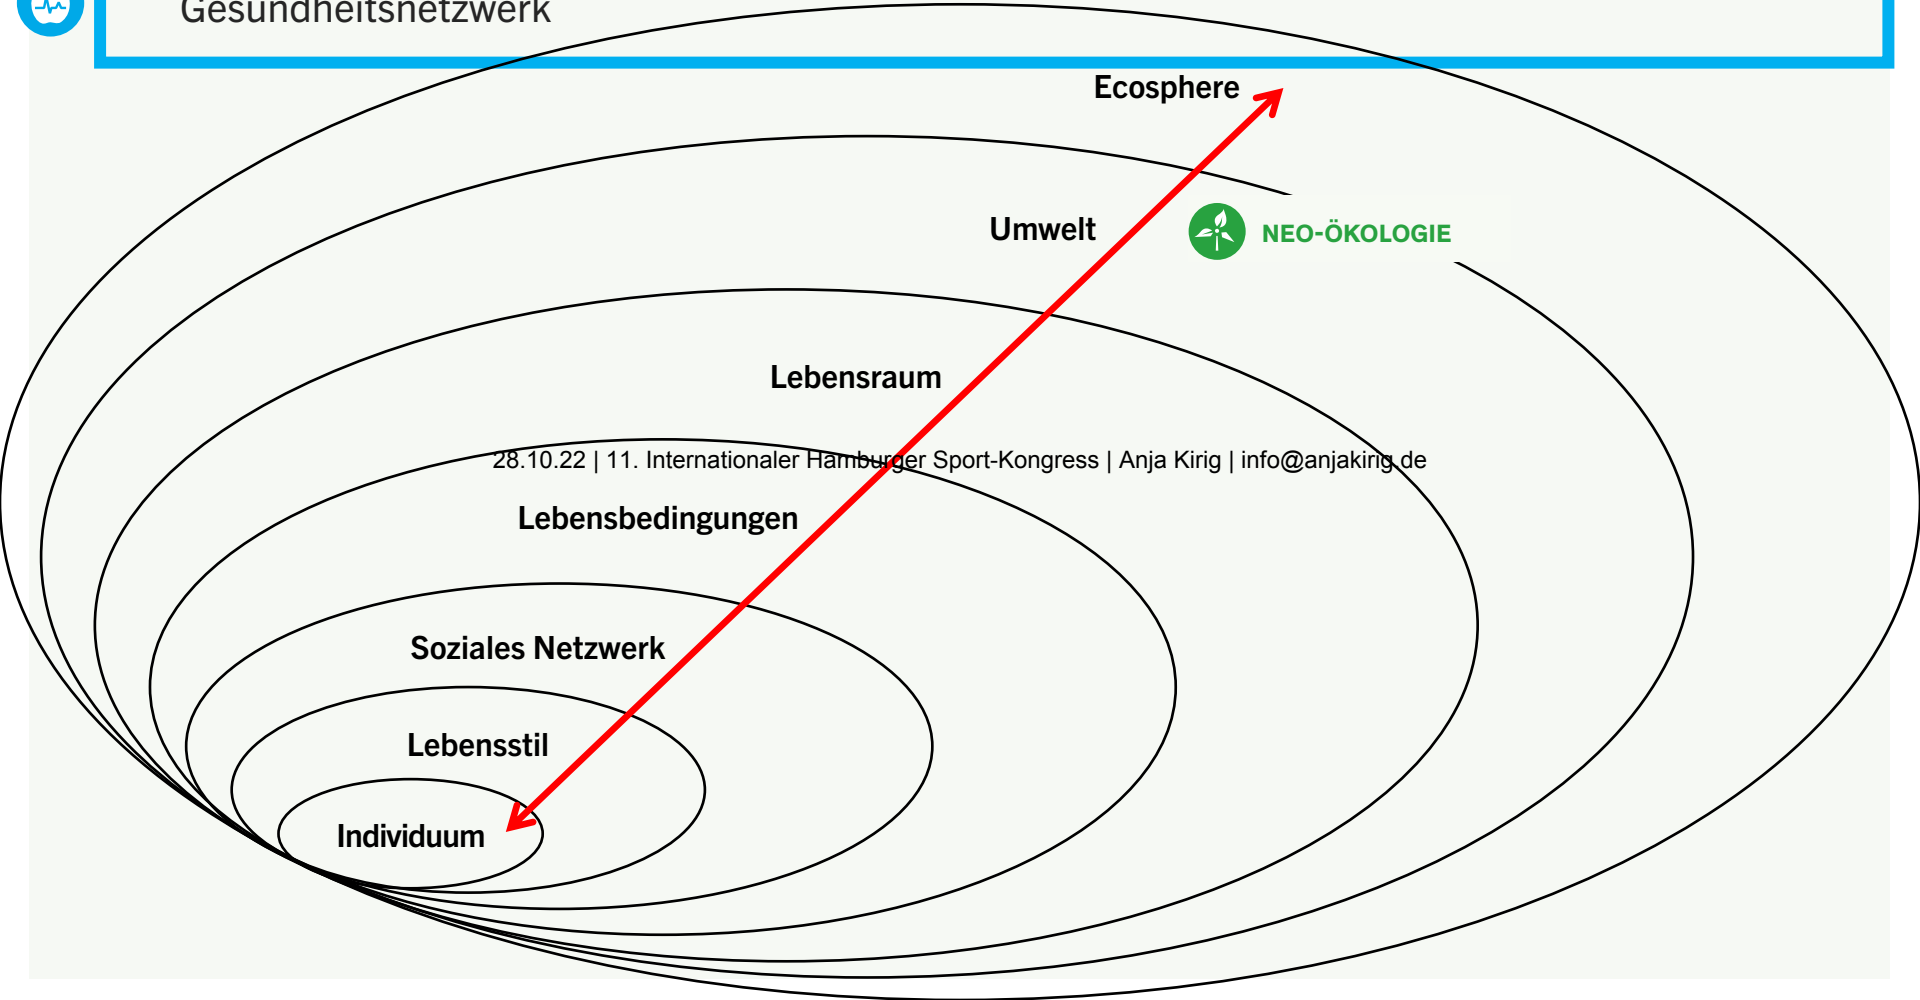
Gesundheitsnetzwerk

Ecosphere

Umwelt

NEO-ÖKOLOGIE

Lebensraum

28.10.22 | 11. Internationaler Hamburger Sport-Kongress | Anja Kirig | info@anjakirig.de

Lebensbedingungen

Soziales Netzwerk

Lebensstil

Individuum